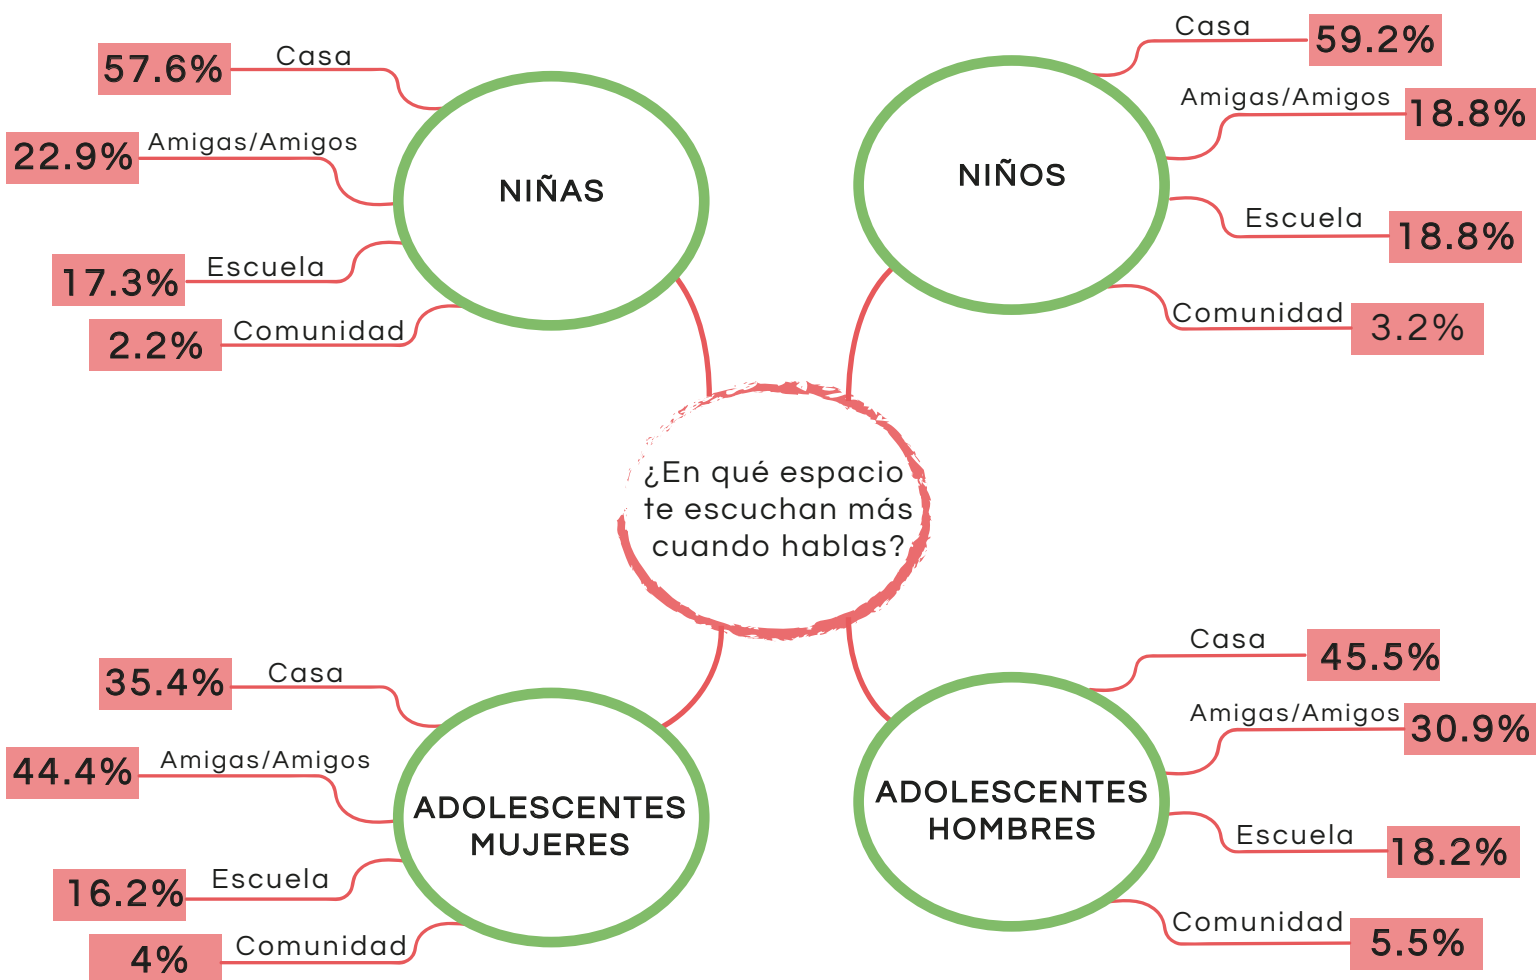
57.6% Casa

22.9% Amigas/Amigos

17.3% Escuela

2.2% Comunidad

NIÑAS

Casa 59.2%

Amigas/Amigos 18.8%

Escuela 18.8%

Comunidad 3.2%

NIÑOS

¿En qué espacio te escuchan más cuando hablas?

35.4% Casa

44.4% Amigas/Amigos

16.2% Escuela

4% Comunidad

ADOLESCENTES MUJERES

Casa 45.5%

Amigas/Amigos 30.9%

Escuela 18.2%

Comunidad 5.5%

ADOLESCENTES HOMBRES